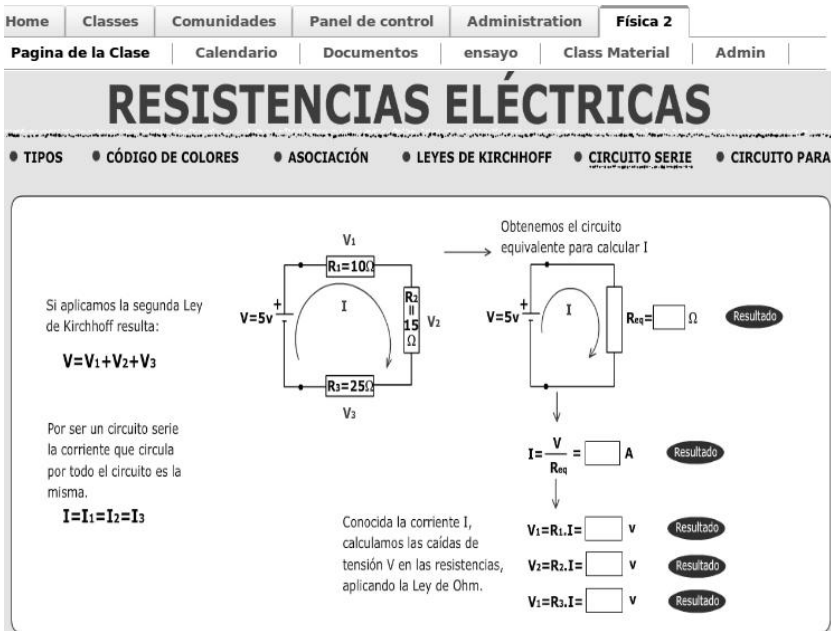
Home | Classes | Comunidades | Panel de control | Administration | Física 2

Pagina de la Clase | Calendario | Documentos | ensayo | Class Material | Admin

RESISTENCIAS ELÉCTRICAS

• TIPOS • CÓDIGO DE COLORES • ASOCIACIÓN • LEYES DE KIRCHHOFF • CIRCUITO SERIE • CIRCUITO PARA

Si aplicamos la segunda Ley de Kirchhoff resulta:

$V=V_1+V_2+V_3$

Por ser un circuito serie la corriente que circula por todo el circuito es la misma.

$I=I_1=I_2=I_3$

$V_1$

$R_1=10\Omega$

$V=5v$ + I

$R_2 = 15 \Omega$ $V_2$

$R_3=25\Omega$

$V_3$

Obtenemos el circuito equivalente para calcular I

$V=5v$ + I $R_{eq}=$ [ ] $\Omega$ Resultado

$I=\frac{V}{R_{eq}}=$ [ ] A Resultado

Conocida la corriente I, calculamos las caídas de tensión V en las resistencias, aplicando la Ley de Ohm.

$V_1=R_1.I=$ [ ] v Resultado

$V_2=R_2.I=$ [ ] v Resultado

$V_1=R_3.I=$ [ ] v Resultado